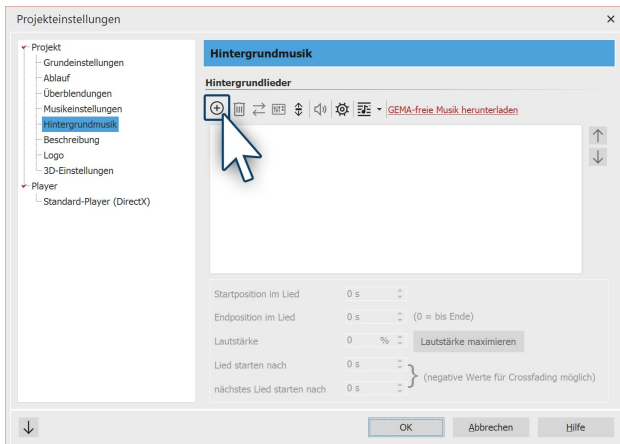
Projekteinstellungen

×

Projekt
Grundeinstellungen
Ablauf
Überblendungen
Musikeinstellungen
Hintergrundmusik
Beschreibung
Logo
3D-Einstellungen
Player
Standard-Player (DirectX)

Hintergrundmusik

Hintergrundlieder

GEMA-freie Musik herunterladen

Startposition im Lied 0 s
Endposition im Lied 0 s (0 = bis Ende)
Lautstärke 0 % Lautstärke maximieren
Lied starten nach 0 s
nächstes Lied starten nach 0 s
(negative Werte für Crossfading möglich)

OK Abbrechen Hilfe